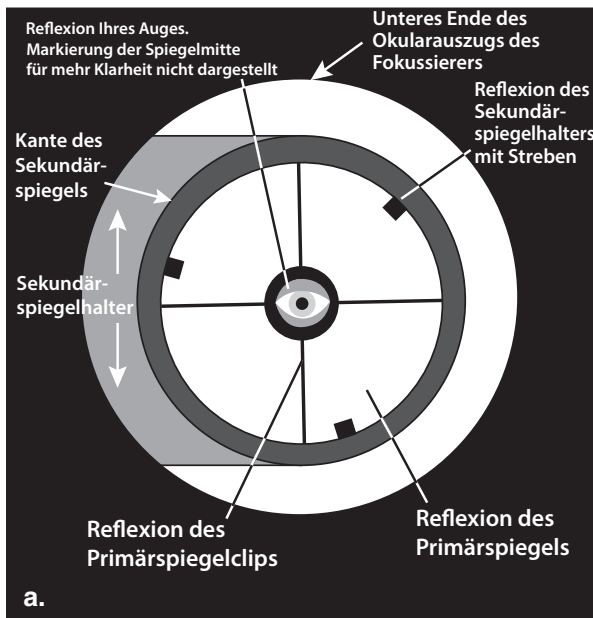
Reflexion Ihres Auges. Markierung der Spiegelmitte für mehr Klarheit nicht dargestellt

Unteres Ende des Okularauszugs des Fokussierers

Reflexion des Sekundärspiegelhalters mit Streben

Kante des Sekundärspiegels

Sekundärspiegelhalter

Reflexion des Primärspiegelclips

Reflexion des Primärspiegels

a.